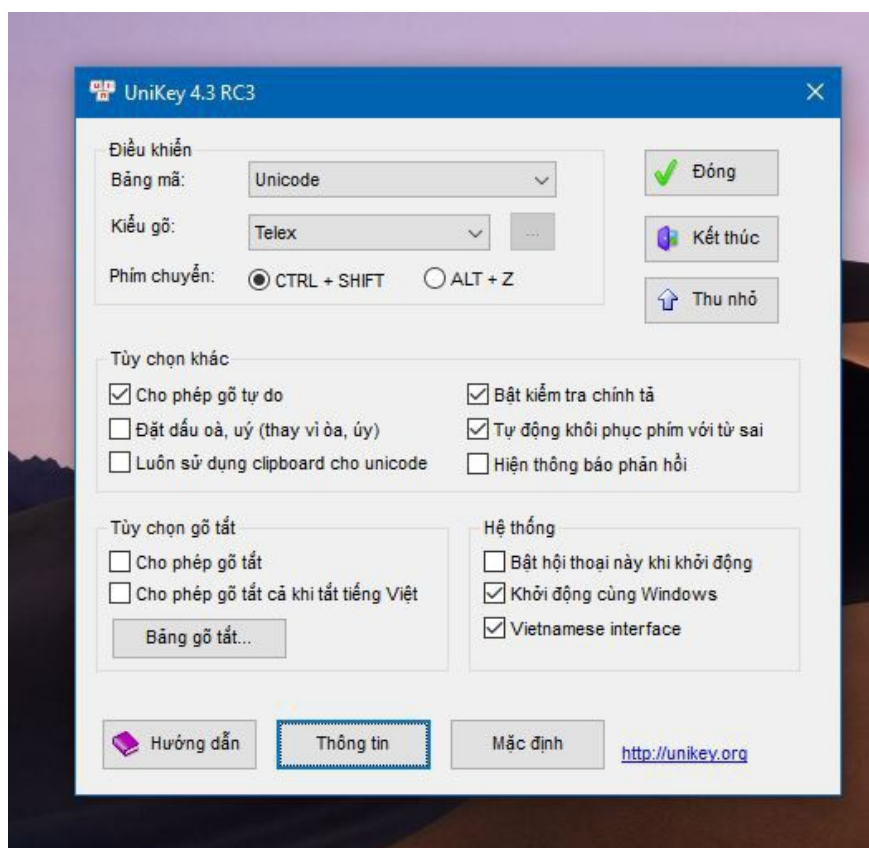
UniKey 4.3 RC3
×

Điều khiển
Bảng mã: Unicode
Kiểu gõ: Telex ...
Phím chuyển: CTRL + SHIFT ALT + Z

Đóng
Kết thúc
Thu nhỏ

Tùy chọn khác
Cho phép gõ tự do
Đặt dấu oà, uý (thay vì òa, úy)
Luôn sử dụng clipboard cho unicode
Bật kiểm tra chính tả
Tự động khôi phục phím với từ sai
Hiện thông báo phản hồi

Tùy chọn gõ tắt
Cho phép gõ tắt
Cho phép gõ tắt cả khi tắt tiếng Việt
Bảng gõ tắt...

Hệ thống
Bật hội thoại này khi khởi động
Khởi động cùng Windows
Vietnamese interface

Hướng dẫn
Thông tin
Mặc định
http://unikey.org